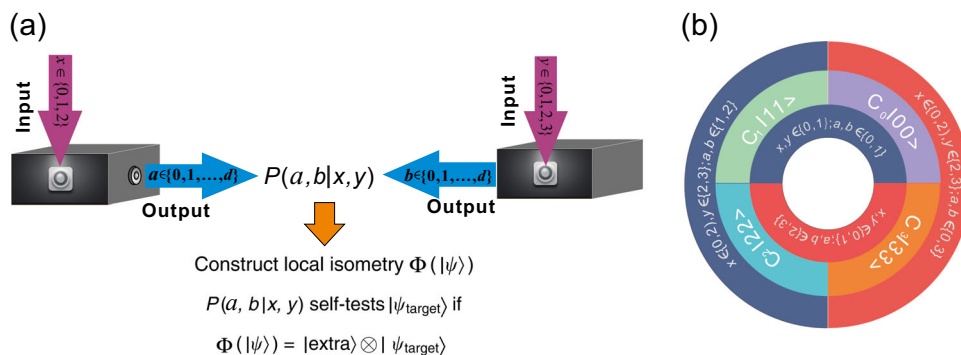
(a)

Input

$x\in\{0,1,2\}$

$a\in\{0,1,\ldots,d\}$

Output

$P(a,b|x,y)$

Input

$y\in\{0,1,2,3\}$

$b\in\{0,1,\ldots,d\}$

Output

Construct local isometry $\Phi(|\psi\rangle)$

$P(a, b|x, y)$ self-tests $|\psi_{\text{target}}\rangle$ if

$\Phi(|\psi\rangle) = |\text{extra}\rangle \otimes |\psi_{\text{target}}\rangle$

(b)

$C_1|11>$

$C_0|00>$

$C_2|22>$

$C_3|33>$

$x,y\in\{0,1\};a,b\in\{0,1\}$

$x,y\in\{0,1\};a,b\in\{2,3\}$

$x\in\{0,2\},y\in\{2,3\};a,b\in\{1,2\}$

$x\in\{0,2\},y\in\{2,3\};a,b\in\{0,3\}$

$x\in\{0,2\},y\in\{2,3\};a,b\in\{1,2\}$

$x\in\{0,2\},y\in\{2,3\};a,b\in\{0,3\}$